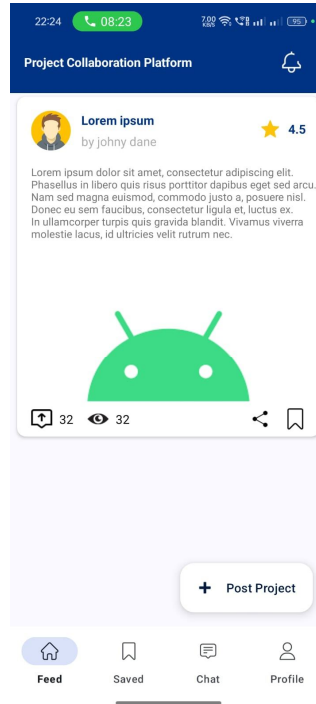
22:24 08:23 7.00 KB/S 95

Project Collaboration Platform

Lorem ipsum
by johny dane

4.5

Lorem ipsum dolor sit amet, consectetur adipiscing elit. Phasellus in libero quis risus porttitor dapibus eget sed arcu. Nam sed magna euismod, commodo justo a, posuere nisl. Donec eu sem faucibus, consectetur ligula et, luctus ex. In ullamcorper turpis quis gravida blandit. Vivamus viverra molestie lacus, id ultricies velit rutrum nec.

32 32

+ Post Project

Feed Saved Chat Profile